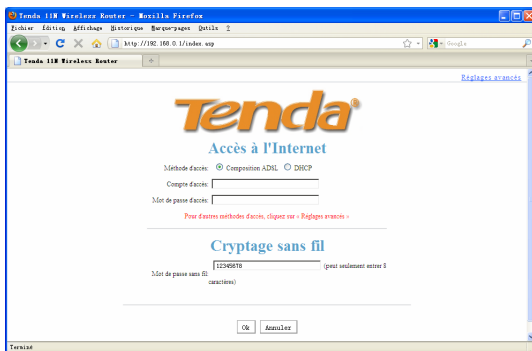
Tenda 11N Wireless Router - Mozilla Firefox

Fichier Édition Affichage Historique Marque-pages Outils ?

http://192.168.0.1/index.asp

Google

Tenda 11N Wireless Router

Réglages avancés

Tenda®

Accès à l'Internet

Méthode d'accès: Composition ADSL DHCP

Compte d'accès:

Mot de passe d'accès:

Pour d'autres méthodes d'accès, cliquez sur « Réglages avancés »

Cryptage sans fil

Mot de passe sans fil: 12345678 (peut seulement entrer 8 caractères)

Ok Annuler

Terminé